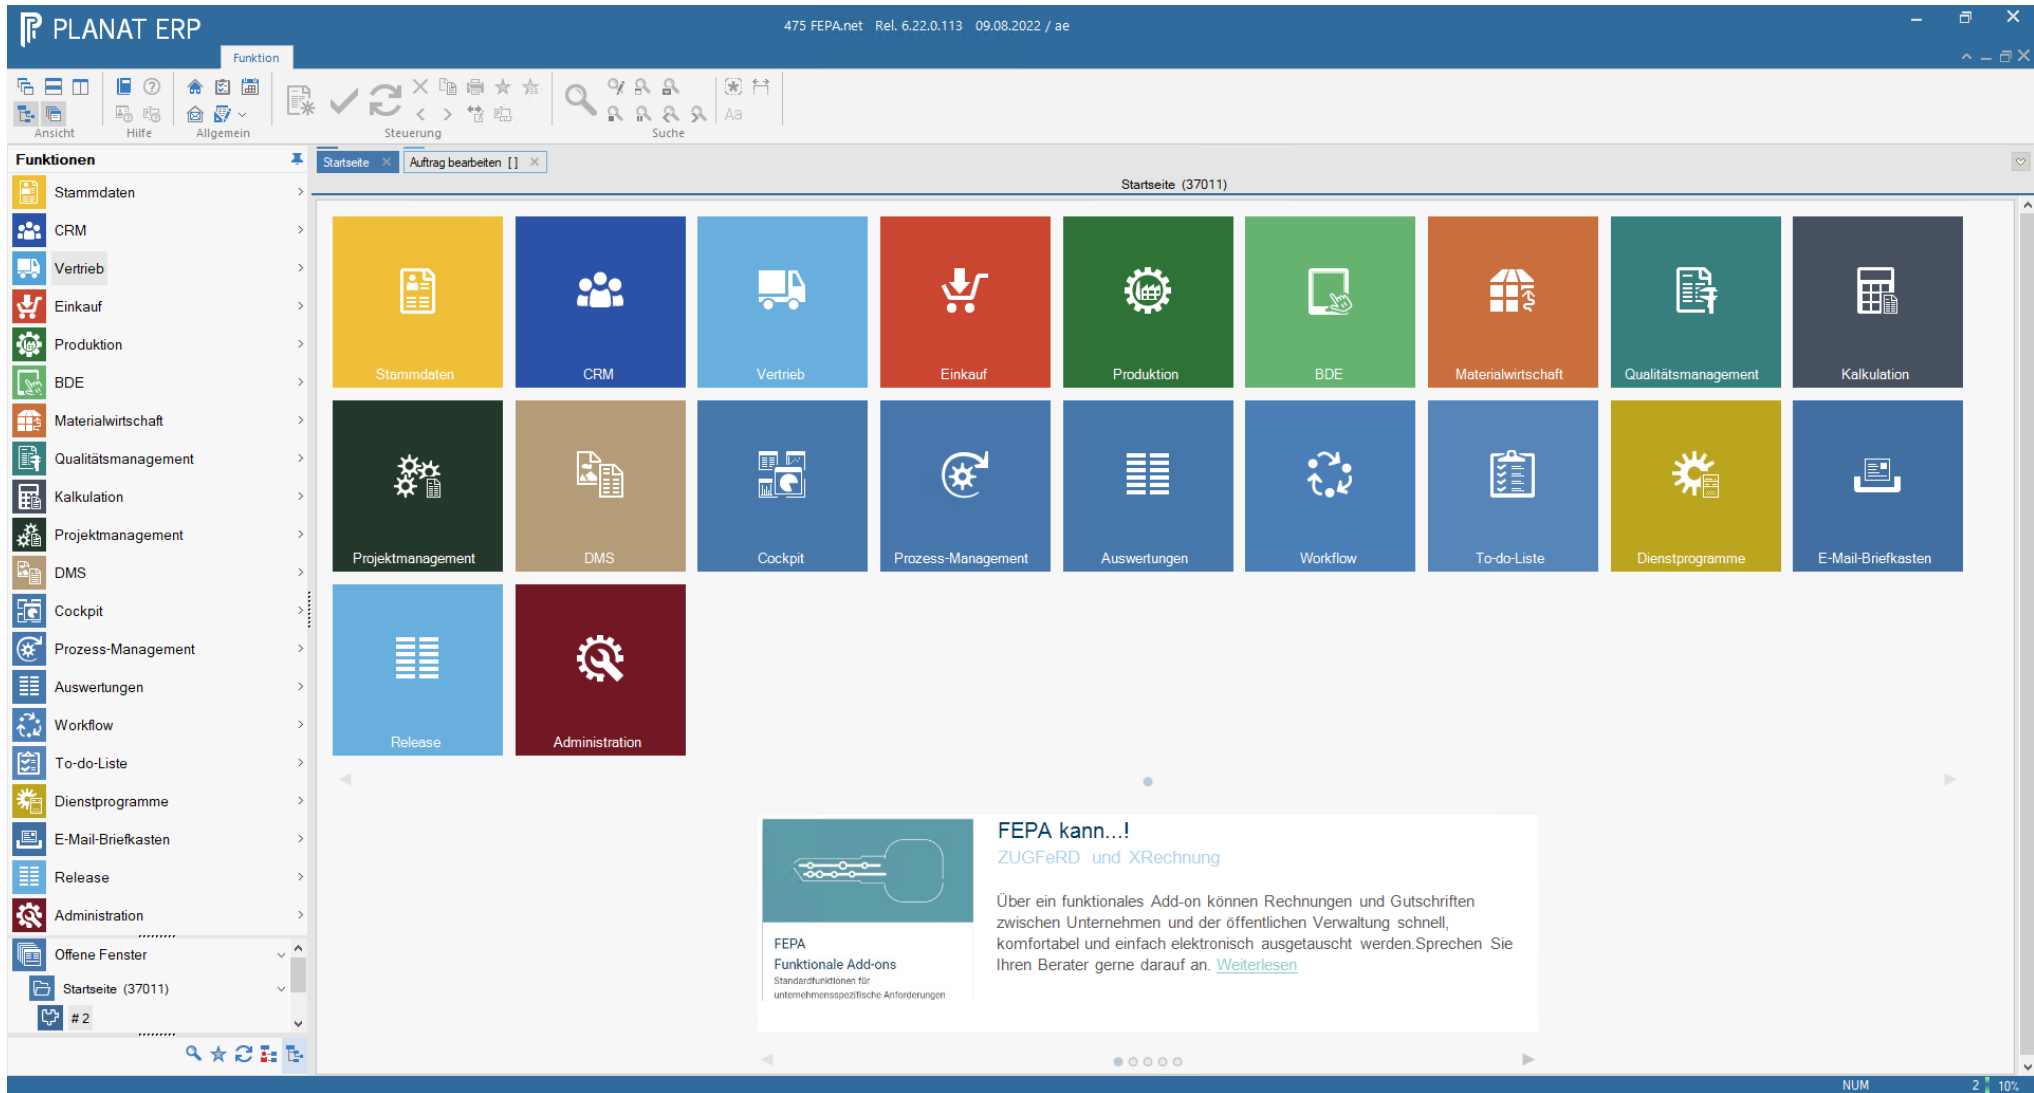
PLANAT ERP

475 FEPA.net Rel. 6.22.0.113 09.08.2022 / ae

Funktion

Ansicht
Hilfe
Allgemein
Steuerung
Suche
Aa

Funktionen

Stammdaten
CRM
Vertrieb
Einkauf
Produktion
BDE
Materialwirtschaft
Qualitätsmanagement
Kalkulation
Projektmanagement
DMS
Cockpit
Prozess-Management
Auswertungen
Workflow
To-do-Liste
Dienstprogramme
E-Mail-Briefkasten
Release
Administration

Offene Fenster
Startseite (37011)
# 2

Startseite
Auftrag bearbeiten [ ]

Startseite (37011)

Stammdaten
CRM
Vertrieb
Einkauf
Produktion
BDE
Materialwirtschaft
Qualitätsmanagement
Kalkulation
Projektmanagement
DMS
Cockpit
Prozess-Management
Auswertungen
Workflow
To-do-Liste
Dienstprogramme
E-Mail-Briefkasten
Release
Administration

FEPA
Funktionale Add-ons
Standardfunktionen für unternehmensspezifische Anforderungen

FEPA kann...!
ZUGFeRD und XRechnung

Über ein funktionales Add-on können Rechnungen und Gutschriften zwischen Unternehmen und der öffentlichen Verwaltung schnell, komfortabel und einfach elektronisch ausgetauscht werden.Sprechen Sie Ihren Berater gerne darauf an. Weiterlesen

NUM
2
10%